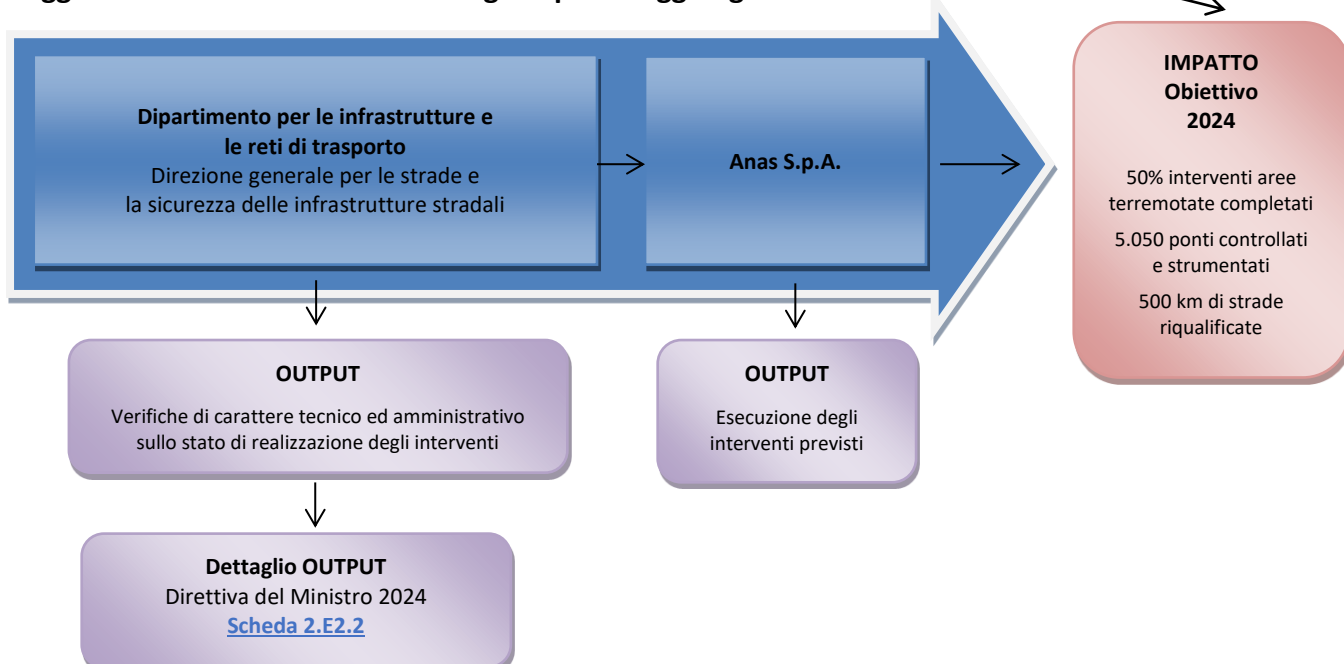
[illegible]

**Dipartimento per le infrastrutture e le reti di trasporto**
Direzione generale per le strade e la sicurezza delle infrastrutture stradali

**Anas S.p.A.**

**IMPATTO Obiettivo 2024**

50% interventi aree terremotate completati

5.050 ponti controllati e strumentati

500 km di strade riqualificate

**OUTPUT**

Verifiche di carattere tecnico ed amministrativo sullo stato di realizzazione degli interventi

**OUTPUT**

Esecuzione degli interventi previsti

**Dettaglio OUTPUT**
Direttiva del Ministro 2024
Scheda 2.E2.2